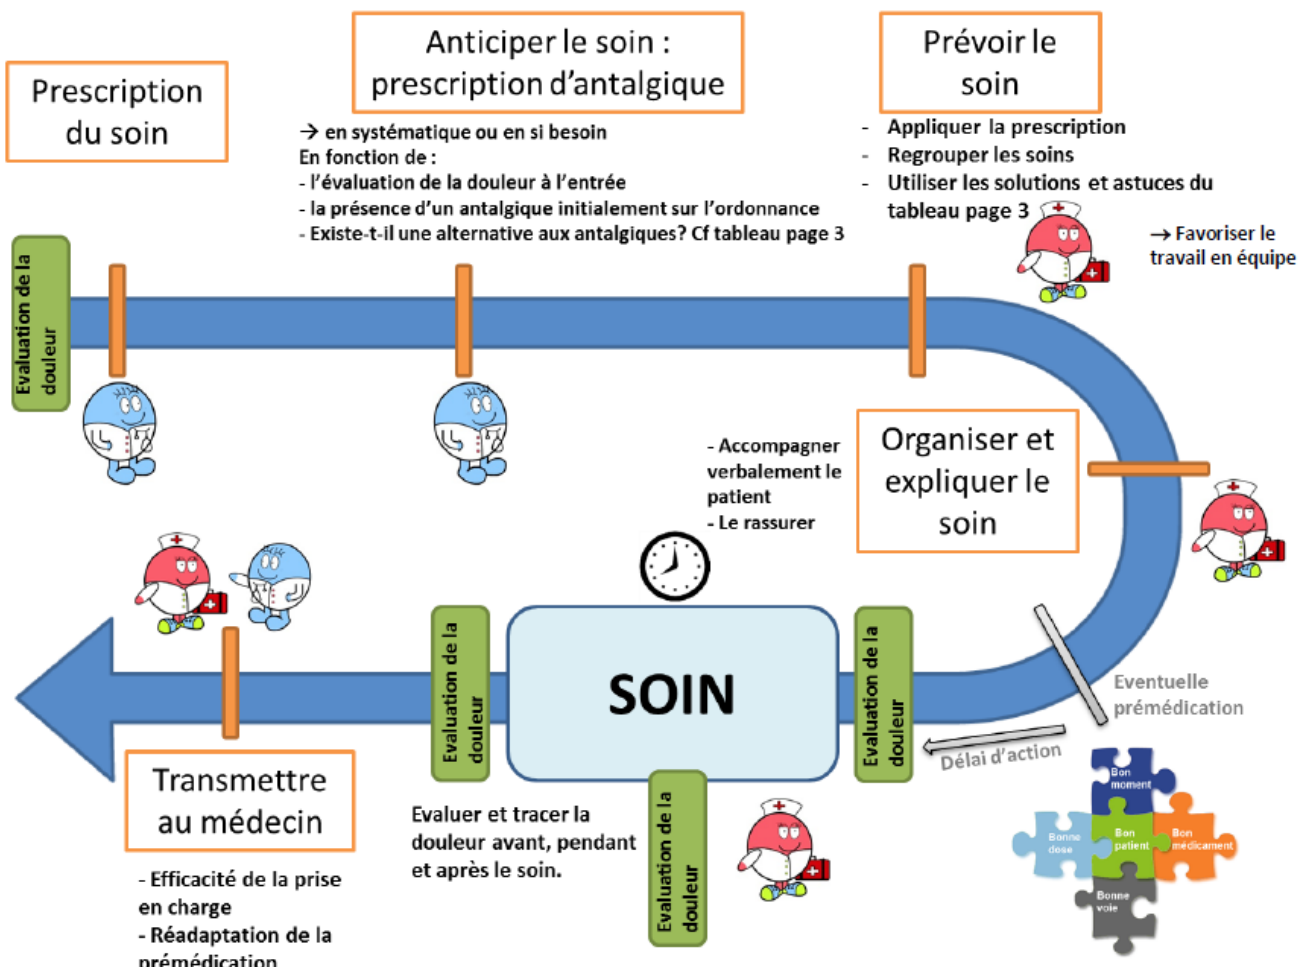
Prescription du soin

Anticiper le soin : prescription d'antalgique

→ en systématique ou en si besoin
En fonction de :
- l'évaluation de la douleur à l'entrée
- la présence d'un antalgique initialement sur l'ordonnance
- Existe-t-il une alternative aux antalgiques? Cf tableau page 3

Prévoir le soin

- Appliquer la prescription
- Regrouper les soins
- Utiliser les solutions et astuces du tableau page 3

→ Favoriser le travail en équipe

Evaluation de la douleur

Organiser et expliquer le soin

- Accompagner verbalement le patient
- Le rassurer

SOIN

Evaluation de la douleur

Evaluation de la douleur

Evaluation de la douleur

Eventuelle prémédication

Délai d'action

Bon moment
Bonne dose
Bon patient
Bon médicament
Bonne voie

Transmettre au médecin

- Efficacité de la prise en charge
- Réadaptation de la prémédication

Evaluer et tracer la douleur avant, pendant et après le soin.